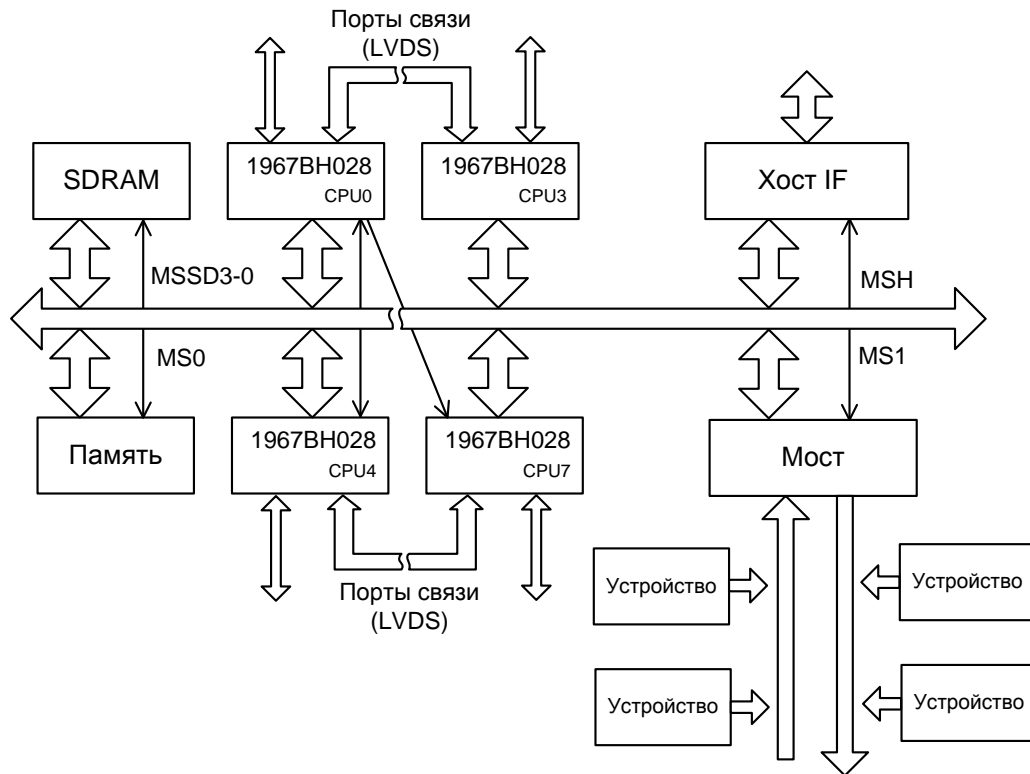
Порты связи
(LVDS)

SDRAM

1967ВН028
CPU0

1967ВН028
CPU3

Хост IF

MSSD3-0

MSH

MS0

MS1

Память

1967ВН028
CPU4

1967ВН028
CPU7

Мост

Порты связи
(LVDS)

Устройство

Устройство

Устройство

Устройство